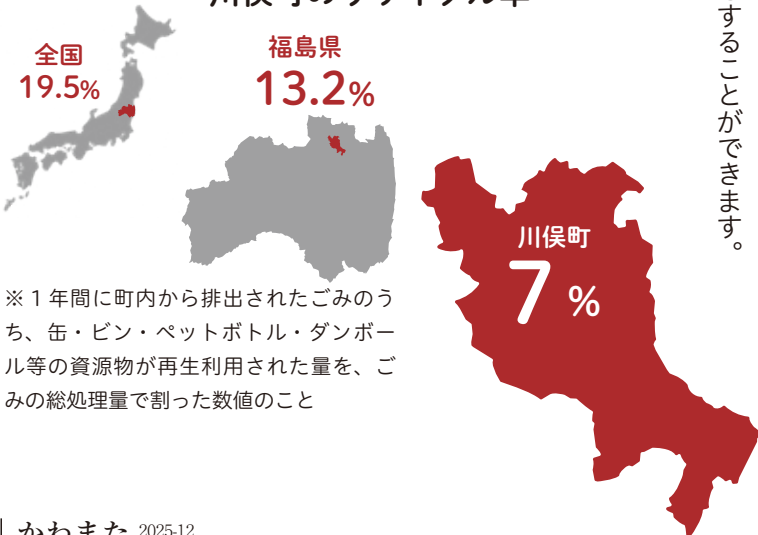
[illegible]

全国
19.5%

福島県
13.2%

川俣町
7%

することができます。

※１年間に町内から排出されたごみのうち、缶・ビン・ペットボトル・ダンボール等の資源物が再生利用された量を、ごみの総処理量で割った数値のこと

かわまた 2025-12